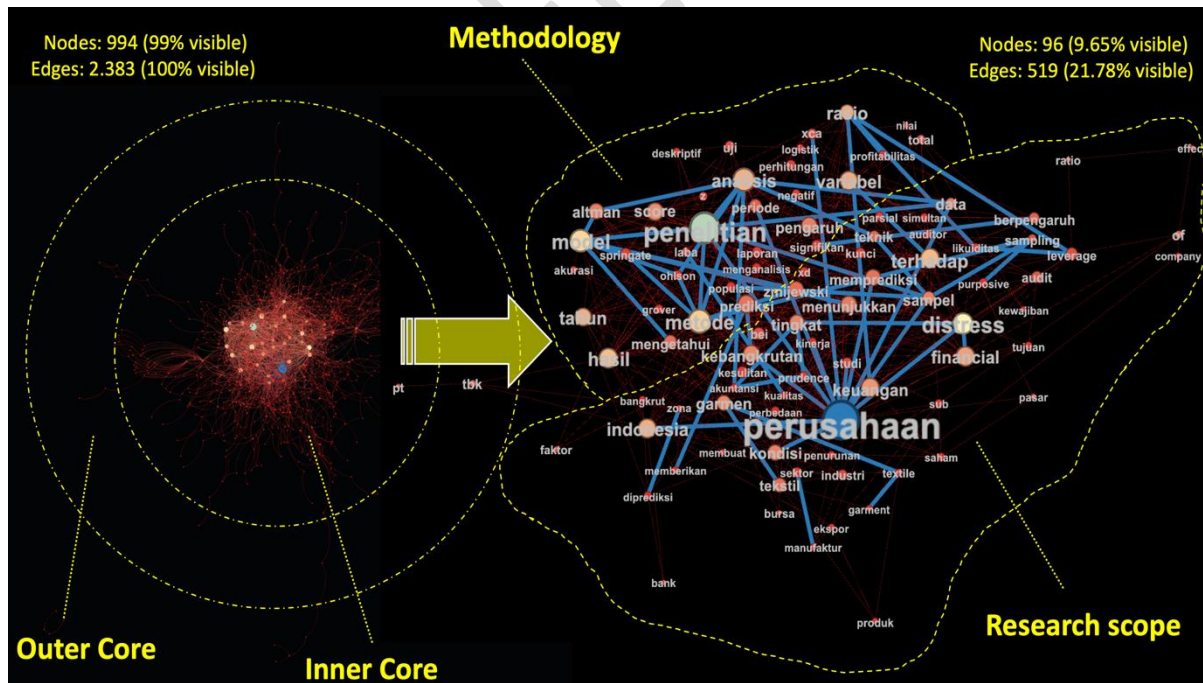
Nodes: 994 (99% visible)
Edges: 2.383 (100% visible)

Methodology

Nodes: 96 (9.65% visible)
Edges: 519 (21.78% visible)

pt
tbk

ratio
nilai
total
xca
logistik
deskriptif
uji
perhitungan
profitabilitas
analisis
variabel
ratio
effect
negatif
z
periode
data
altman
score
penelitian
parsial
simultan
berpengaruh
pengaruh
teknik
auditor
model
signifikan
likuiditas
sampling
of
springate
laba
laporan
kunci
terhadap
leverage
company
akurasi
ohlson
menganalisis
xd
memprediksi
audit
populasi
zmijewski
purposive
prediksi
grover
menunjukkan
sampel
tahun
metode
tingkat
distress
kewajiban
bei
mengetahui
kinerja
hasil
kebangkrutan
financial
tujuan
studi
kesulitan
prudence
akuntansi
keuangan
bangkrut
kualitas
pasar
zona
garmen
perbedaan
sub
indonesia
perusahaan
faktor
membuat
penurunan
kondisi
saham
memberikan
sektor
industri
textile
tekstil
diprediksi
garment
bursa
ekspor
manufaktur
bank
produk

Outer Core
Inner Core
Research scope